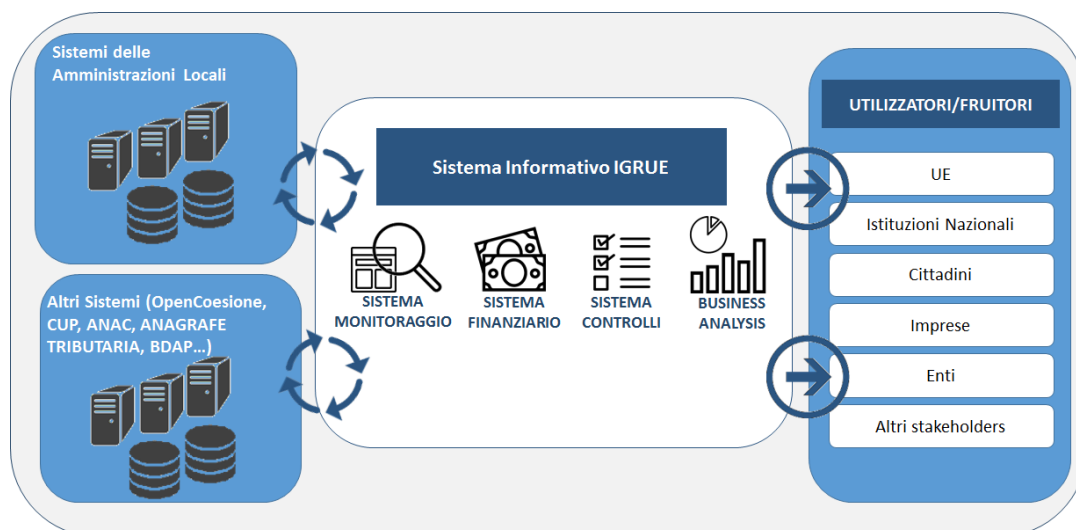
Sistemi delle Amministrazioni Locali

Altri Sistemi (OpenCoesione, CUP, ANAC, ANAGRAFE TRIBUTARIA, BDAP...)

Sistema Informativo IGRUE

SISTEMA MONITORAGGIO

SISTEMA FINANZIARIO

SISTEMA CONTROLLI

BUSINESS ANALYSIS

UTILIZZATORI/FRUITORI

UE

Istituzioni Nazionali

Cittadini

Imprese

Enti

Altri stakeholders